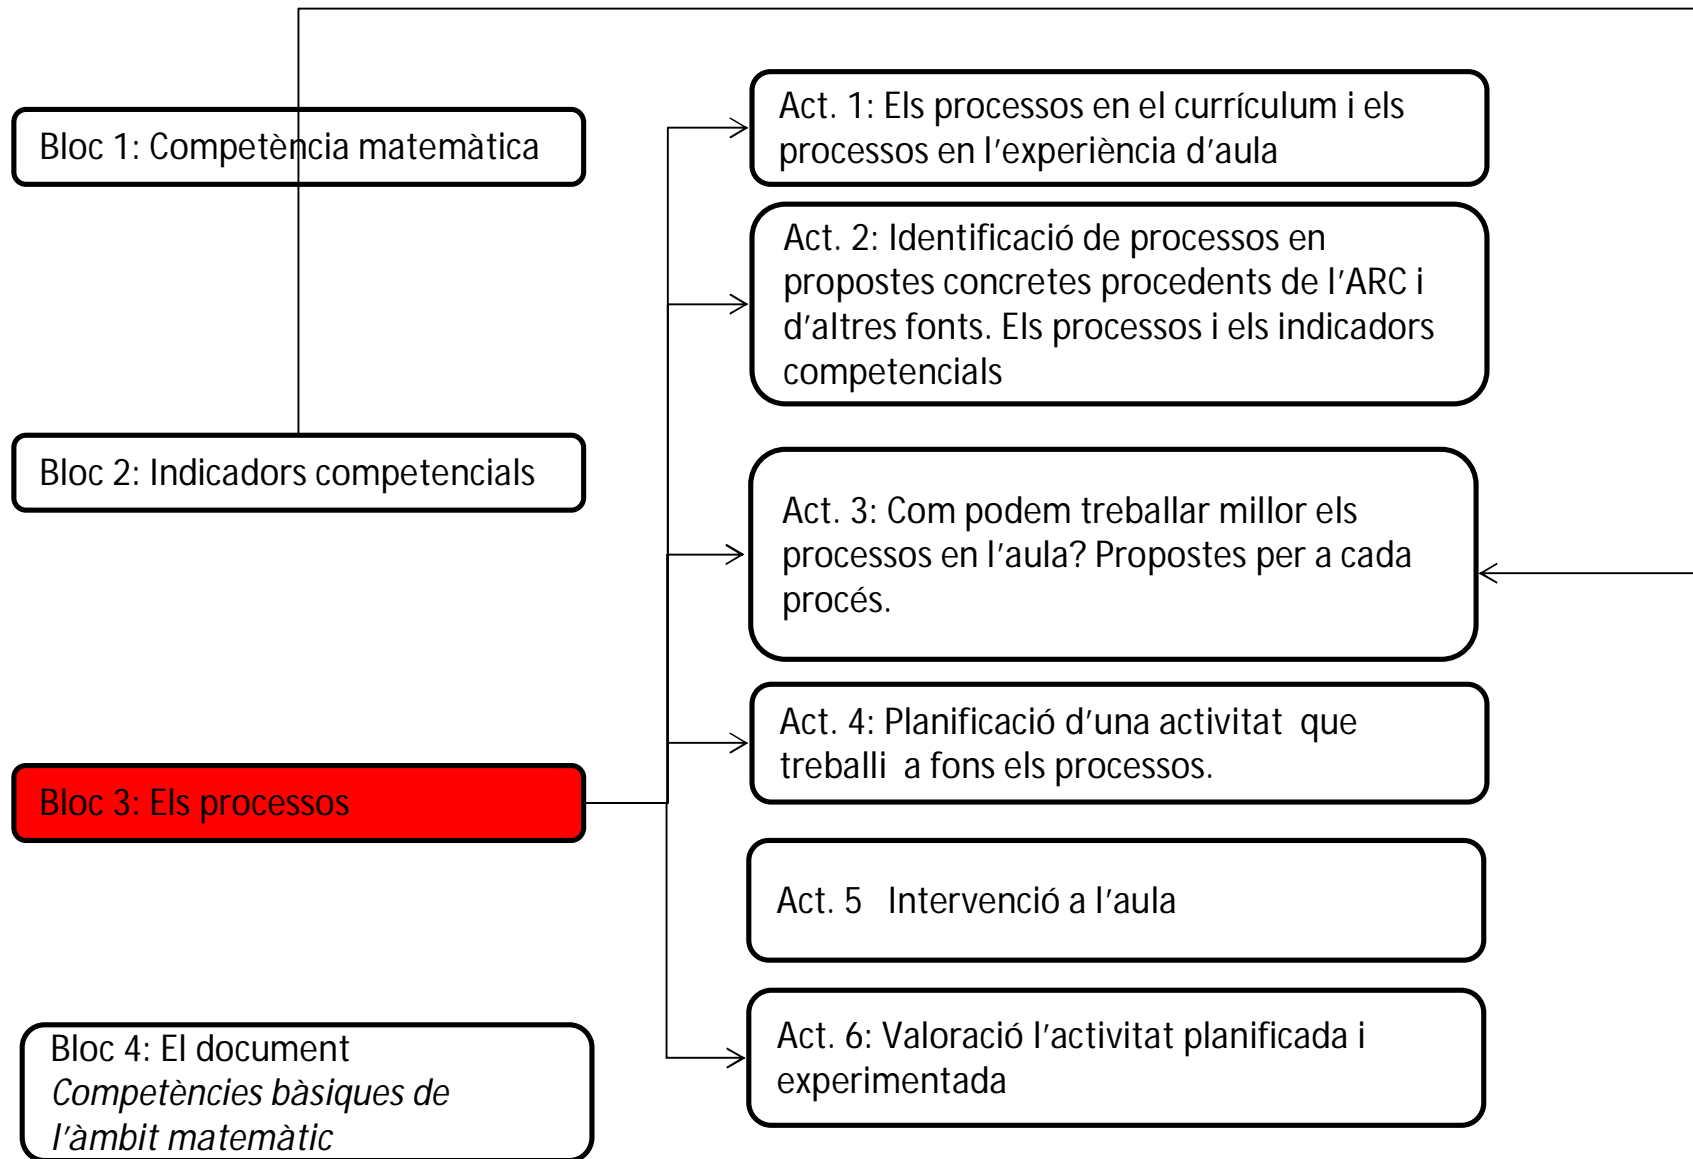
Bloc 1: Competència matemàtica

Bloc 2: Indicadors competencials

Bloc 3: Els processos

Bloc 4: El document *Competències bàsiques de l'àmbit matemàtic*

Act. 1: Els processos en el currículum i els processos en l'experiència d'aula

Act. 2: Identificació de processos en propostes concretes procedents de l'ARC i d'altres fonts. Els processos i els indicadors competencials

Act. 3: Com podem treballar millor els processos en l'aula? Propostes per a cada procés.

Act. 4: Planificació d'una activitat que treballi a fons els processos.

Act. 5 Intervenció a l'aula

Act. 6: Valoració l'activitat planificada i experimentada